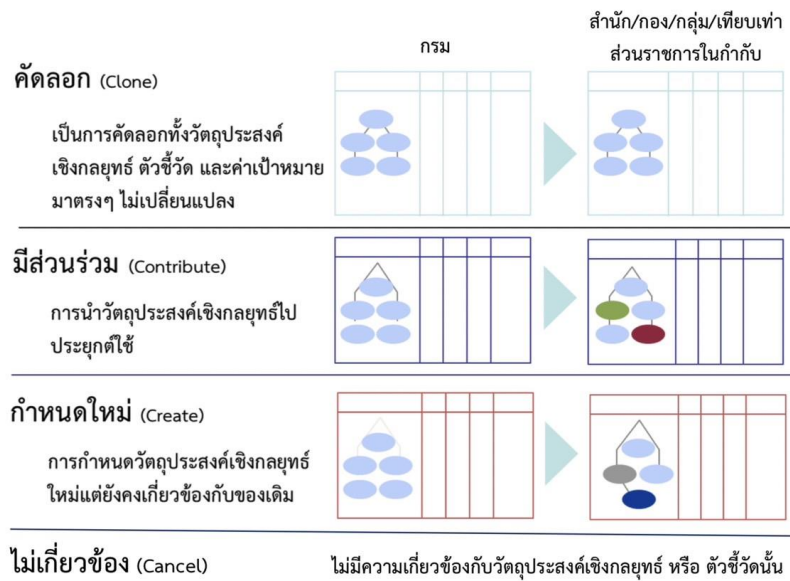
กรม

สำนัก/กอง/กลุ่ม/เทียบเท่า ส่วนราชการในกำกับ

คัดลอก (Clone)

เป็นการคัดลอกทั้งวัตถุประสงค์เชิงกลยุทธ์ ตัวชี้วัด และค่าเป้าหมายมาตรงๆ ไม่เปลี่ยนแปลง

มีส่วนร่วม (Contribute)

การนำวัตถุประสงค์เชิงกลยุทธ์ไปประยุกต์ใช้

กำหนดใหม่ (Create)

การกำหนดวัตถุประสงค์เชิงกลยุทธ์ใหม่แต่ยังคงเกี่ยวข้องกับของเดิม

ไม่เกี่ยวข้อง (Cancel)

ไม่มีความเกี่ยวข้องกับวัตถุประสงค์เชิงกลยุทธ์ หรือ ตัวชี้วัดนั้น